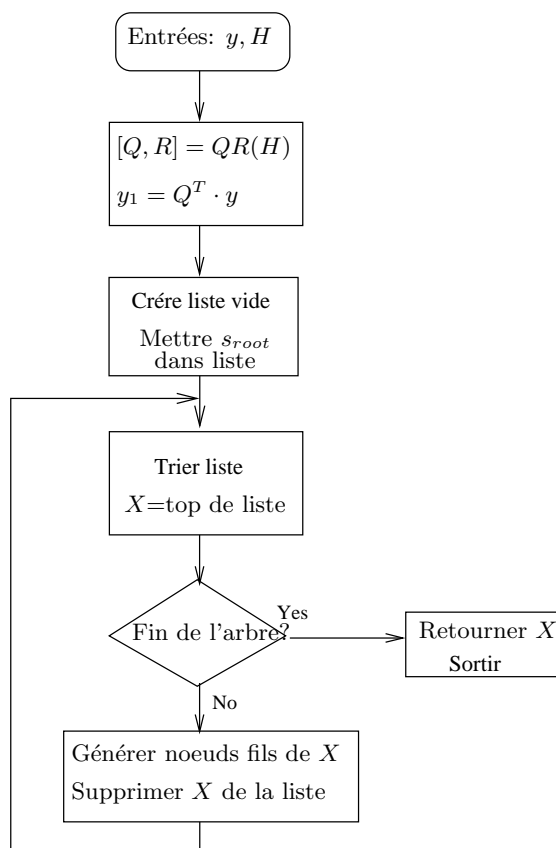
Entrées: $y, H$

$[Q, R] = QR(H)$

$y_1 = Q^T \cdot y$

Crére liste vide

Mettre $s_{root}$ dans liste

Trier liste

$X$=top de liste

Fin de l'arbre?

Yes

Retourner $X$

Sortir

No

Générer noeuds fils de $X$

Supprimer $X$ de la liste